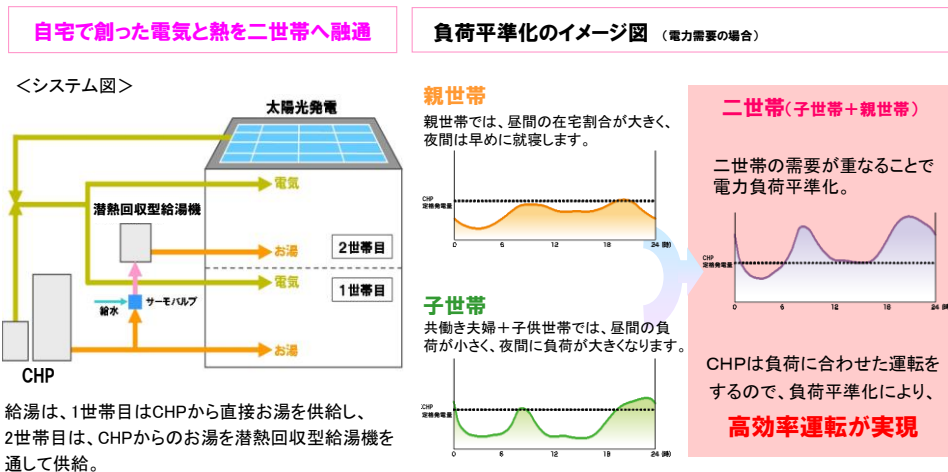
自宅で創った電気と熱を二世帯へ融通

負荷平準化のイメージ図 （電力需要の場合）

＜システム図＞

太陽光発電

電気

潜熱回収型給湯機

お湯

2世帯目

電気

1世帯目

サーモバルブ

給水

お湯

CHP

給湯は、1世帯目はCHPから直接お湯を供給し、2世帯目は、CHPからのお湯を潜熱回収型給湯機を通して供給。

親世帯

親世帯では、昼間の在宅割合が大きく、夜間は早めに就寝します。

CHP 定格発電量

0 6 12 18 24 (時)

子世帯

共働き夫婦＋子供世帯では、昼間の負荷が小さく、夜間に負荷が大きくなります。

CHP 定格発電量

0 6 12 18 24 (時)

二世帯（子世帯＋親世帯）

二世帯の需要が重なることで電力負荷平準化。

CHP 定格発電量

0 6 12 18 24 (時)

CHPは負荷に合わせた運転をするので、負荷平準化により、

高効率運転が実現